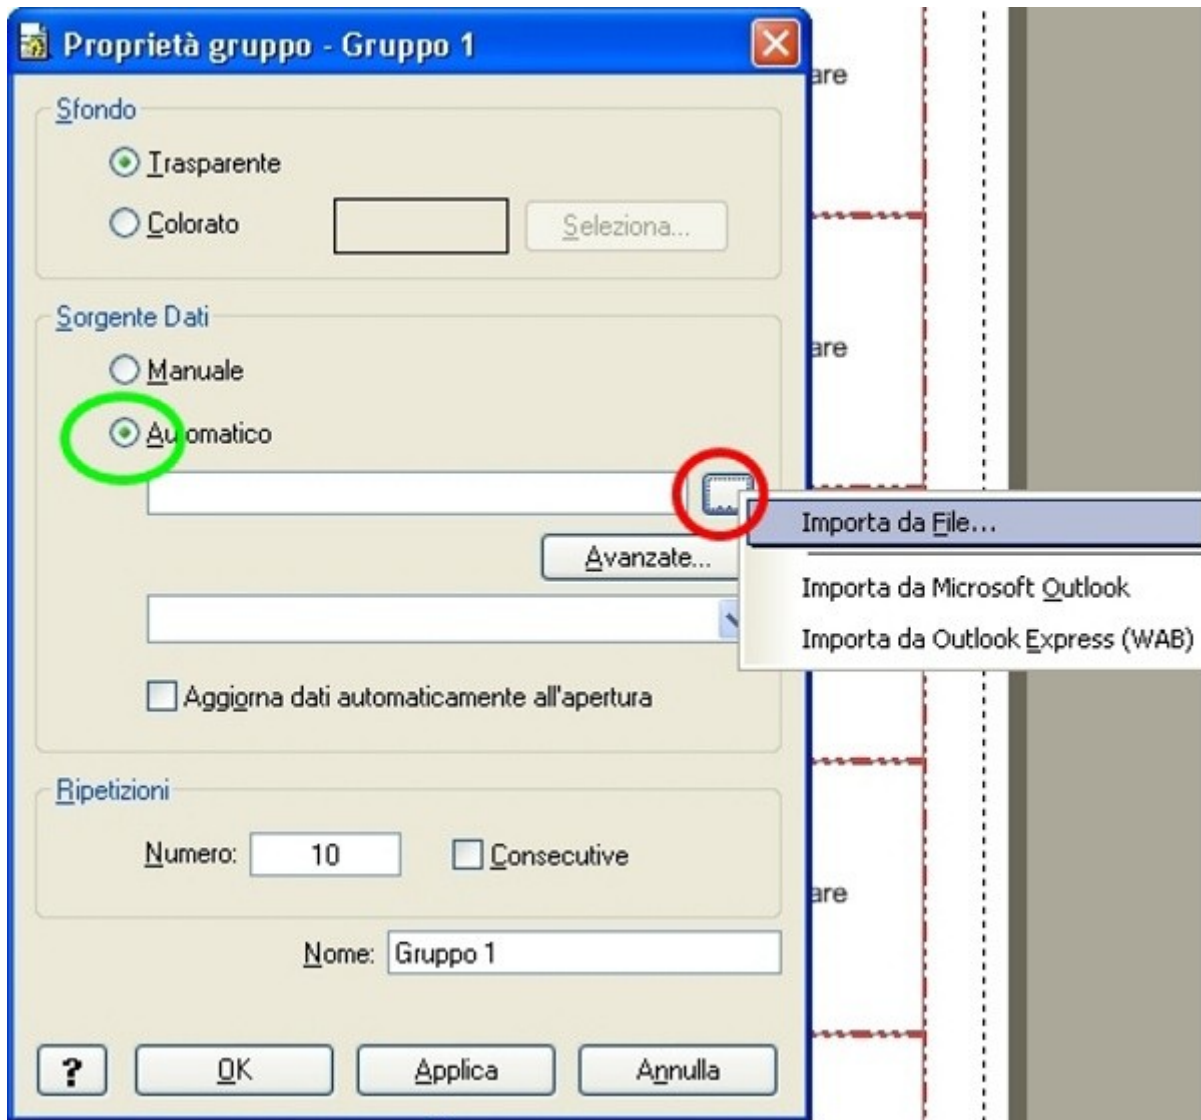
Proprietà gruppo - Gruppo 1

Sfondo
Trasparente
Colorato
Seleziona...

Sorgente Dati
Manuale
Automatico

Importa da File...
Importa da Microsoft Outlook
Importa da Outlook Express (WAB)

Avanzate...

Aggiorna dati automaticamente all'apertura

Ripetizioni
Numero: 10
Consecutive

Nome: Gruppo 1

?
OK
Applica
Annulla

are
are
are